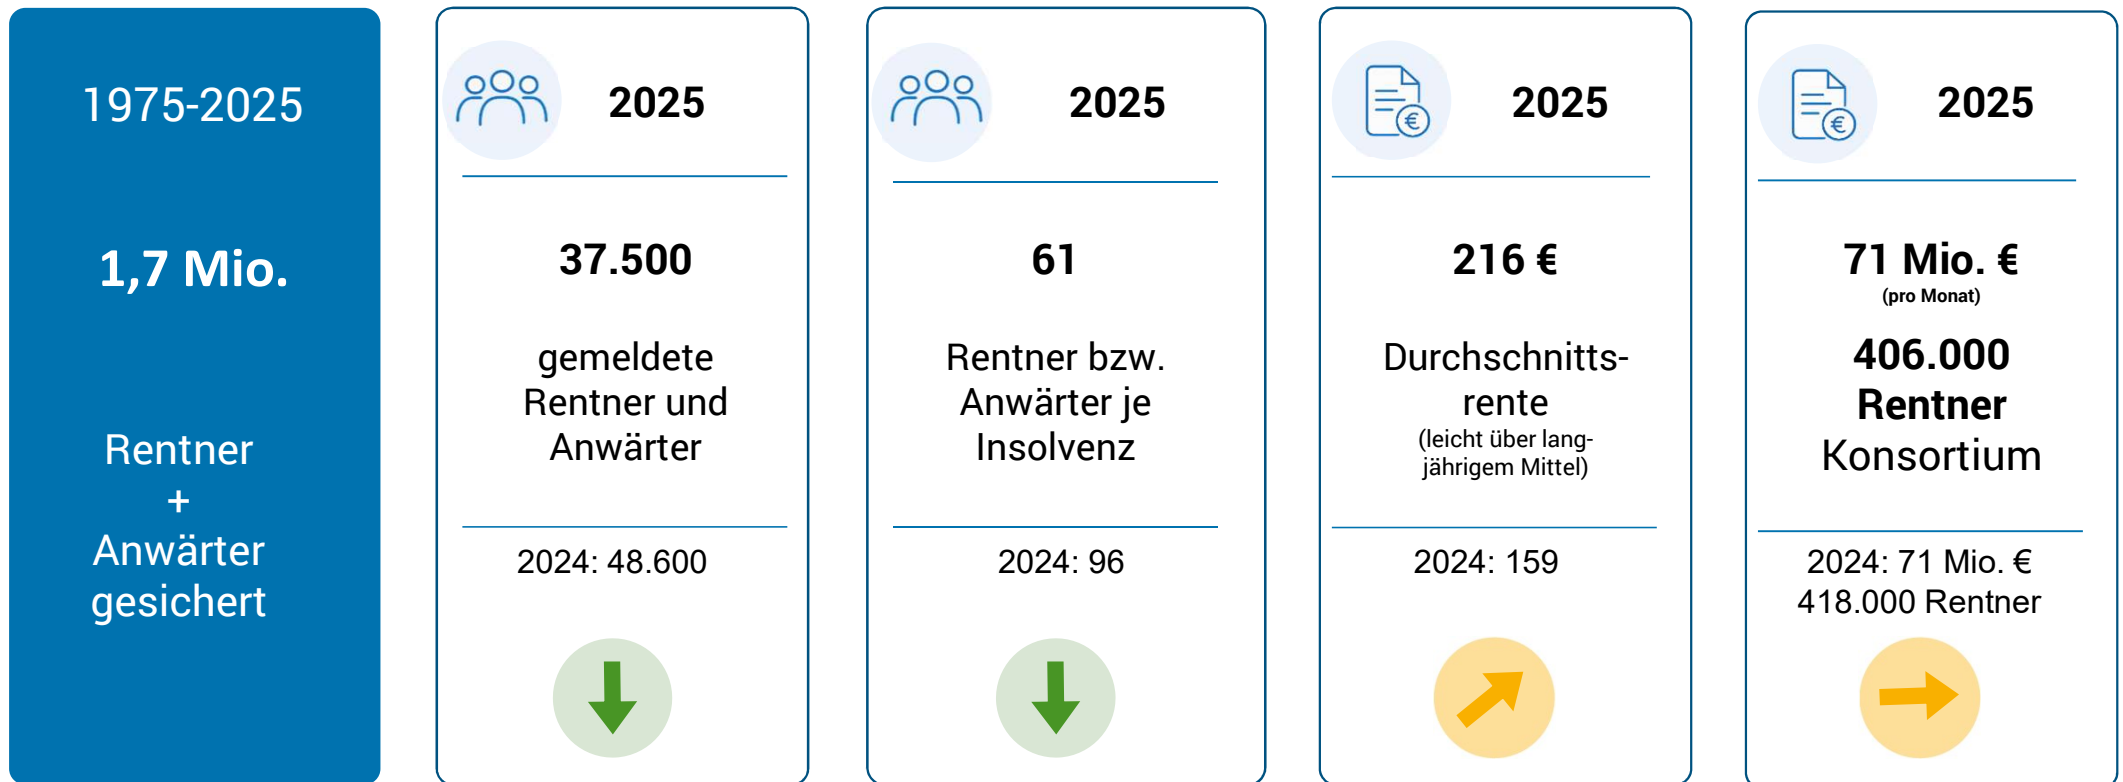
1975-2025

1,7 Mio.

Rentner
+
Anwärter
gesichert

2025

37.500

gemeldete Rentner und Anwärter

2024: 48.600

2025

61

Rentner bzw. Anwärter je Insolvenz

2024: 96

2025

216 €

Durchschnittsrente
(leicht über langjährigem Mittel)

2024: 159

2025

71 Mio. €
(pro Monat)

406.000
Rentner
Konsortium

2024: 71 Mio. €
418.000 Rentner